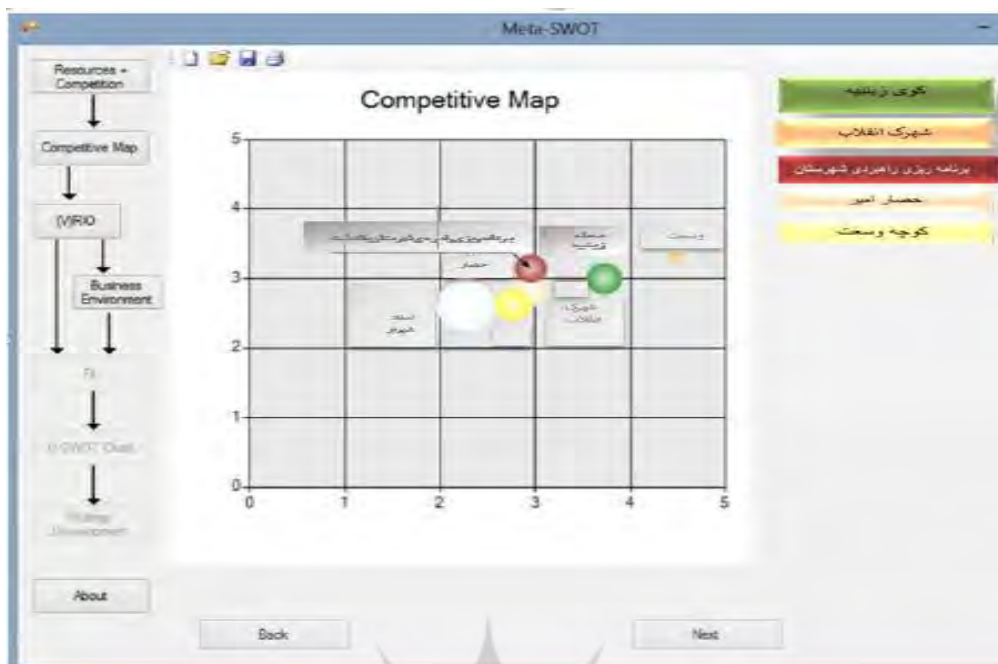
Meta-SWOT

Resources - Competition

Competitive Map

(V)RIO

Business Environment

Fit

U-SWOT Chart

Strategy Development

About

Competitive Map

5
4
3
2
1
0
0 1 2 3 4 5

برنامه ریزی راهبردی شهرستان
حصار
محله
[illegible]
شهرک انقلاب
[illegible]

Back

Next

کوی زینبیه
شهرک انقلاب
برنامه ریزی راهبردی شهرستان
حصار امیر
کوچه وسعت